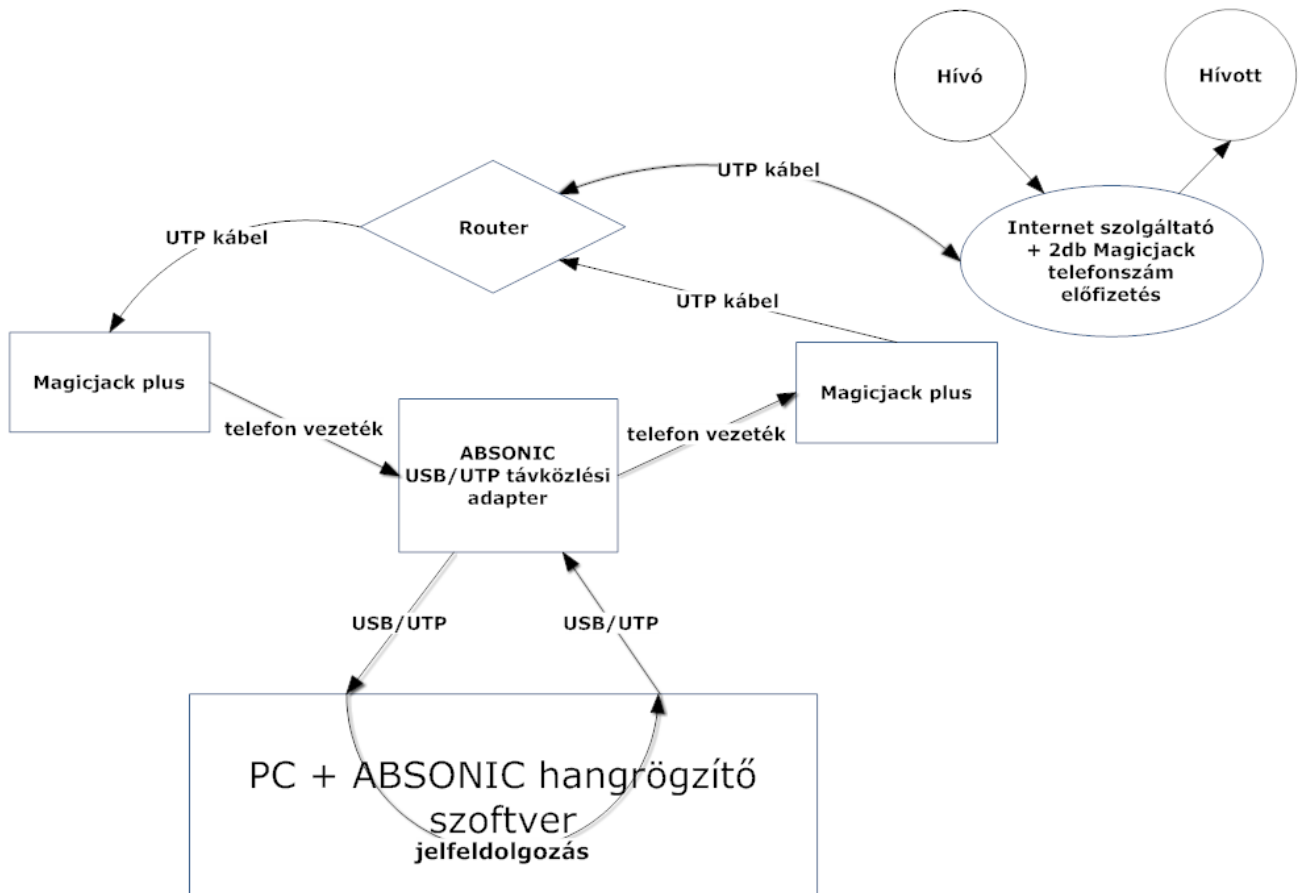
Hívó

Hívott

UTP kábel

Router

UTP kábel

Internet szolgáltató + 2db Magicjack telefonszám előfizetés

UTP kábel

Magicjack plus

Magicjack plus

telefon vezeték

ABSONIC USB/UTP távközlési adapter

telefon vezeték

USB/UTP

USB/UTP

PC + ABSONIC hangrögzítő szoftver

jelfeldolgozás